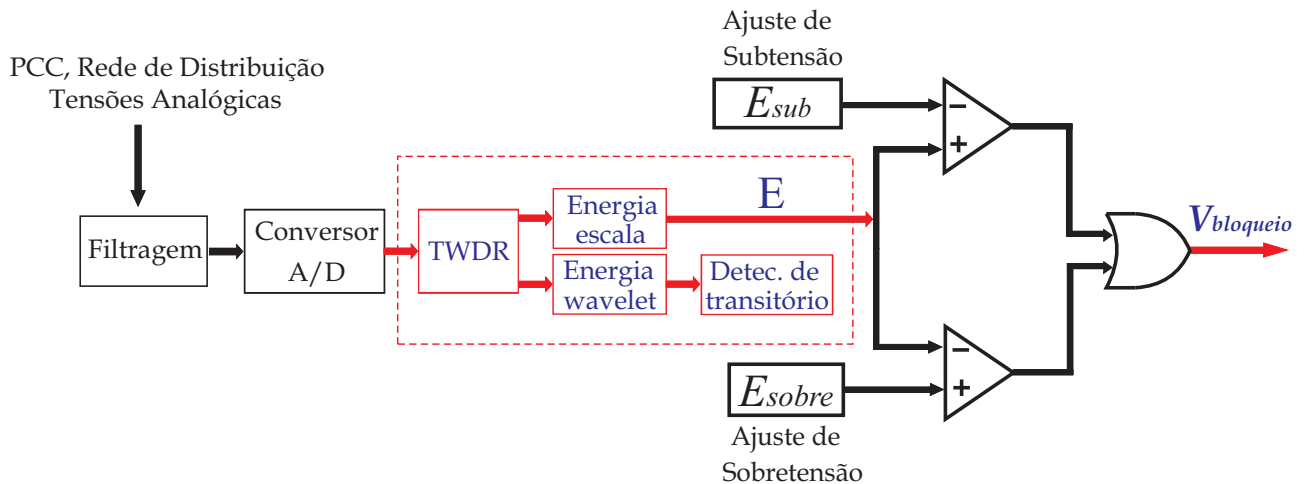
PCC, Rede de Distribuição
Tensões Analógicas

Filtragem

Conversor A/D

TWDR

Energia escala

Energia wavelet

Detec. de transitório

E

Ajuste de Subtensão

$E_{sub}$

−
+

−
+

$E_{sobre}$

Ajuste de Sobretensão

$V_{bloqueio}$